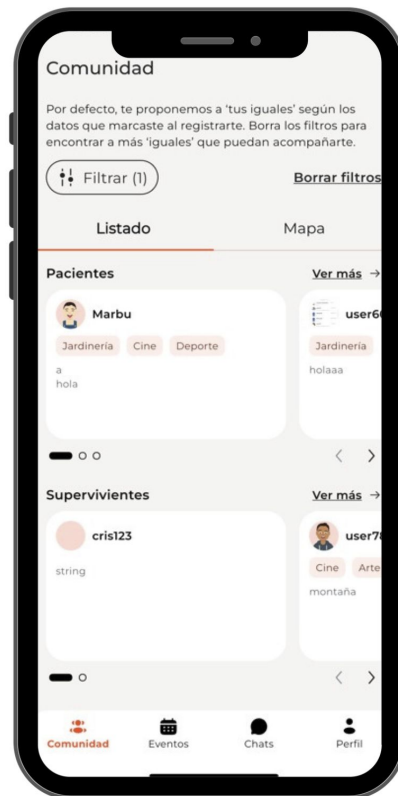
Comunidad

Por defecto, te proponemos a 'tus iguales' según los datos que marcaste al registrarte. Borra los filtros para encontrar a más 'iguales' que puedan acompañarte.

Filtrar (1)

Borrar filtros

Listado

Mapa

Pacientes

Ver más →

Marbu

Jardinería Cine Deporte

a
hola

user6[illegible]

Jardinería

holaaa

‹ ›

Supervivientes

Ver más →

cris123

string

user7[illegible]

Cine Arte

montaña

‹ ›

Comunidad

Eventos

Chats

Perfil